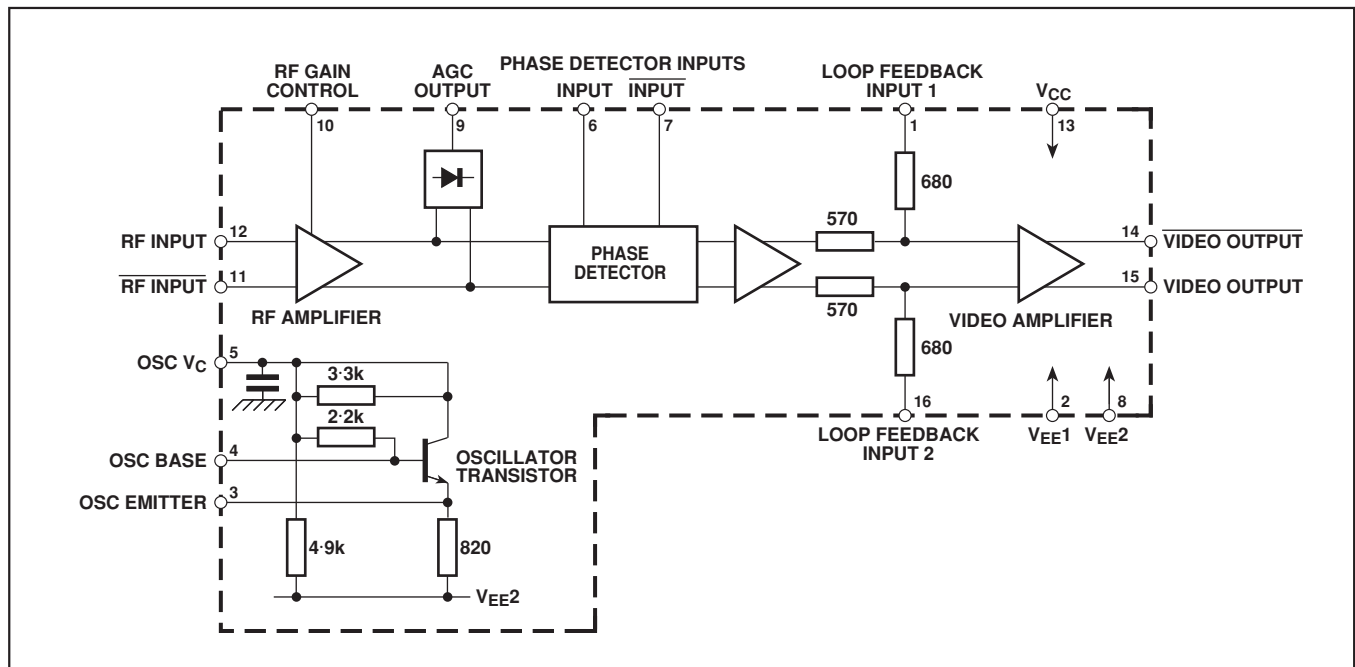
RF GAIN CONTROL
AGC OUTPUT
PHASE DETECTOR INPUTS
INPUT $\overline{\text{INPUT}}$
LOOP FEEDBACK INPUT 1
$V_{CC}$
10
9
6
7
1
13
680
RF INPUT 12
$\overline{\text{RF INPUT}}$ 11
PHASE DETECTOR
570
570
14 $\overline{\text{VIDEO OUTPUT}}$
15 VIDEO OUTPUT
RF AMPLIFIER
VIDEO AMPLIFIER
680
OSC $V_C$ 5
3·3k
2·2k
OSC BASE 4
OSCILLATOR TRANSISTOR
OSC EMITTER 3
4·9k
820
$V_{EE}2$
16
LOOP FEEDBACK INPUT 2
2
8
$V_{EE}1$
$V_{EE}2$